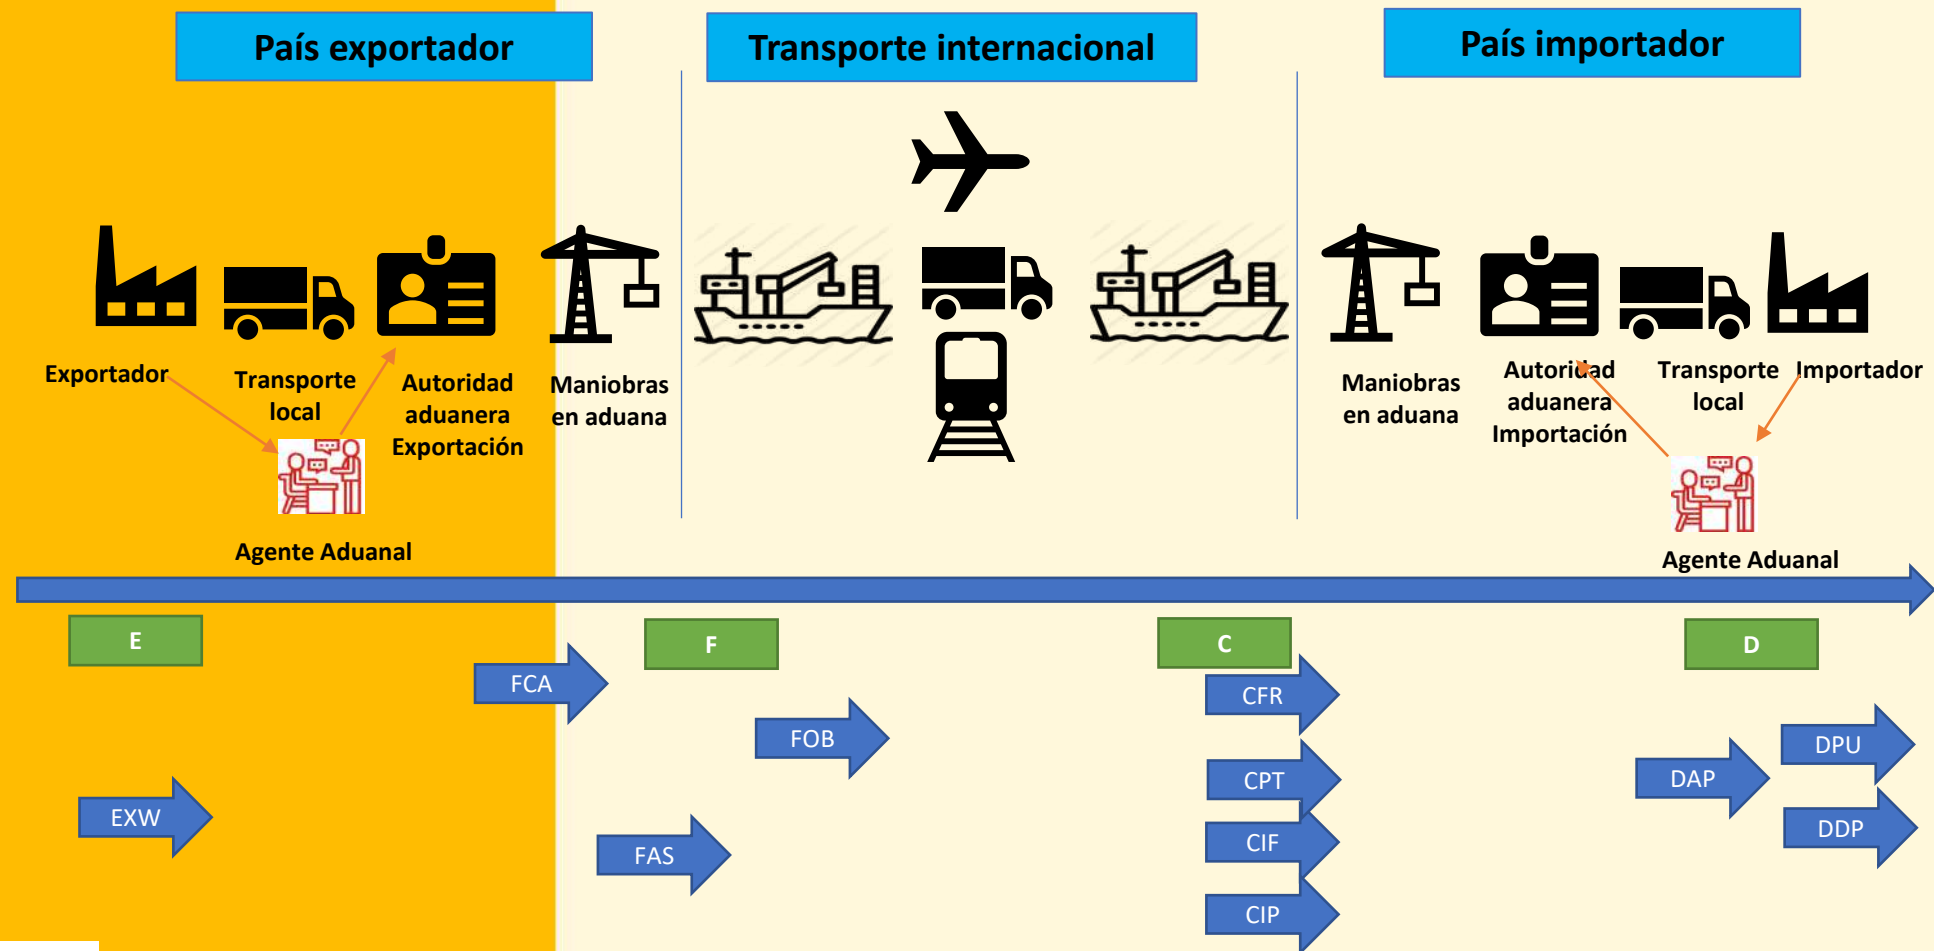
País exportador

Transporte internacional

País importador

Exportador

Transporte local

Autoridad aduanera Exportación

Maniobras en aduana

Maniobras en aduana

Autoridad aduanera Importación

Transporte local

Importador

Agente Aduanal

Agente Aduanal

E

F

C

D

FCA

FOB

CFR

CPT

CIF

CIP

DAP

DPU

DDP

EXW

FAS